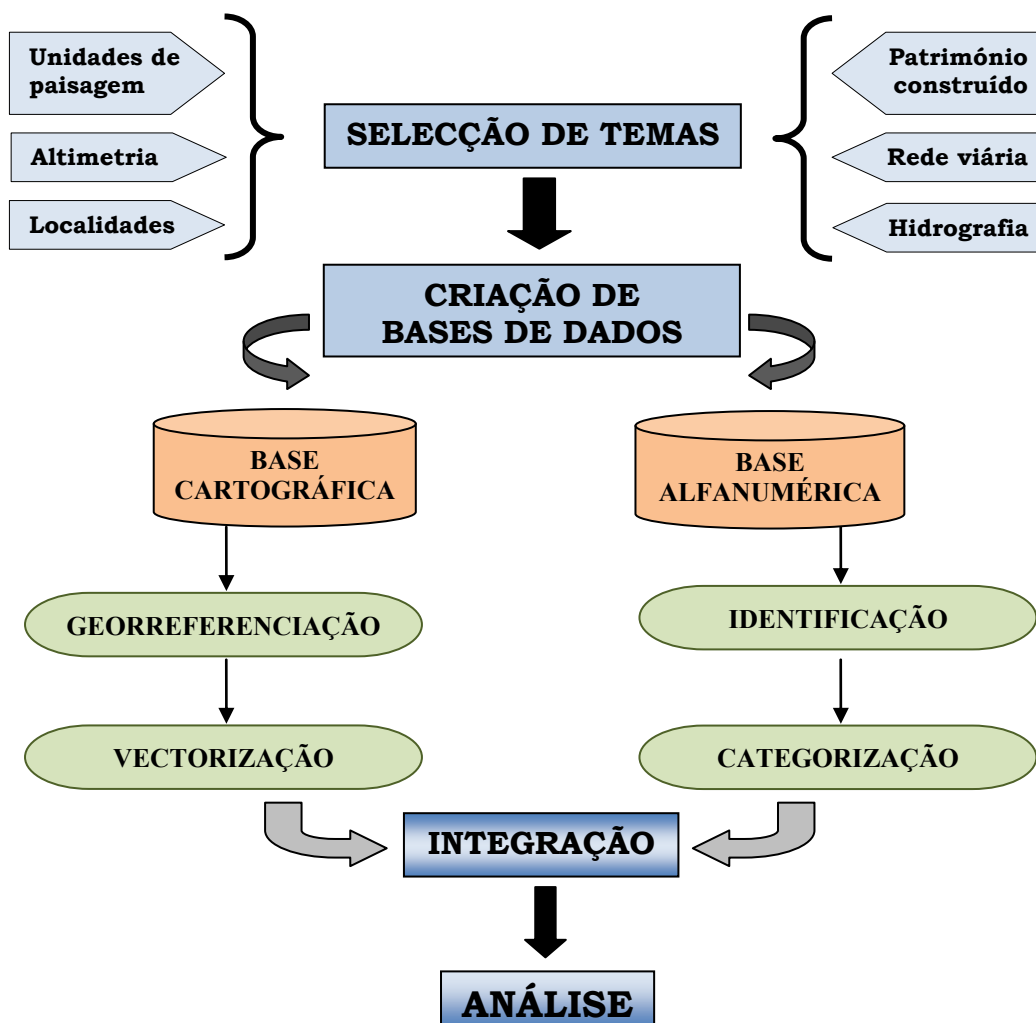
Unidades de paisagem

Altimetria

Localidades

SELECÇÃO DE TEMAS

Património construído

Rede viária

Hidrografia

CRIAÇÃO DE BASES DE DADOS

BASE CARTOGRÁFICA

BASE ALFANUMÉRICA

GEORREFERENCIAÇÃO

IDENTIFICAÇÃO

VECTORIZAÇÃO

CATEGORIZAÇÃO

INTEGRAÇÃO

ANÁLISE